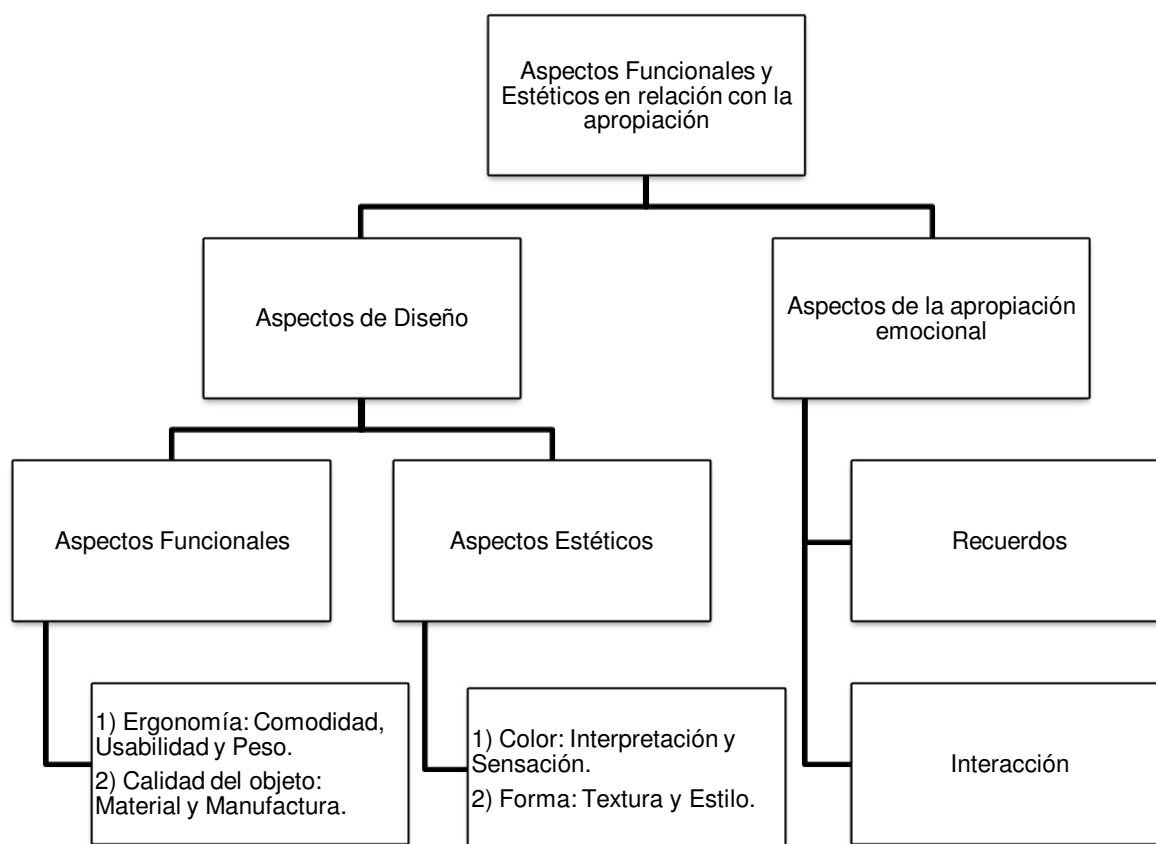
Aspectos Funcionales y Estéticos en relación con la apropiación

Aspectos de Diseño

Aspectos de la apropiación emocional

Aspectos Funcionales

Aspectos Estéticos

Recuerdos

1) Ergonomía: Comodidad, Usabilidad y Peso.
2) Calidad del objeto: Material y Manufactura.

1) Color: Interpretación y Sensación.
2) Forma: Textura y Estilo.

Interacción